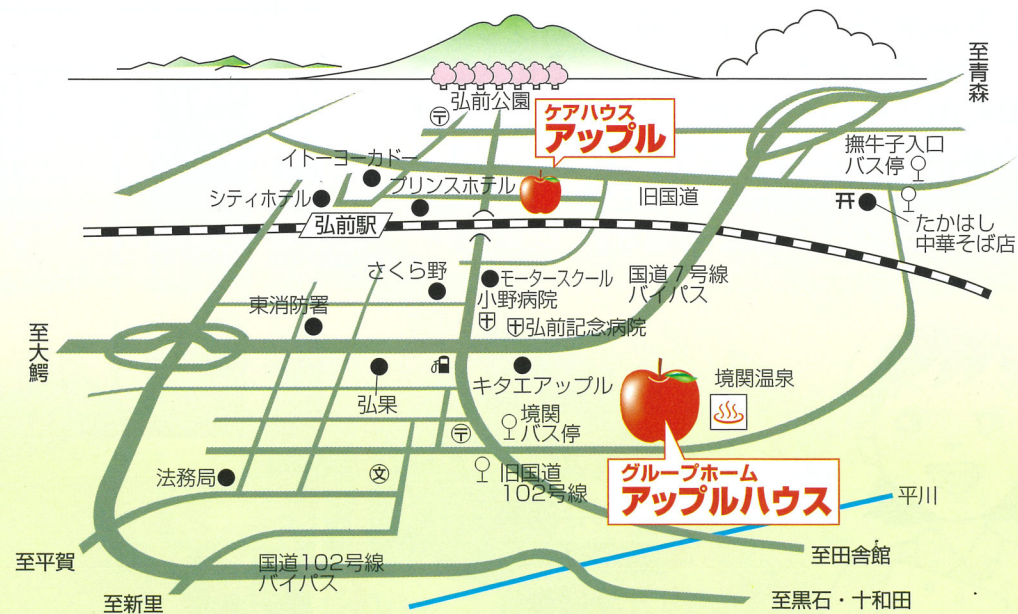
至青森

弘前公園

ケアハウス
アップル

イトーヨーカドー

撫牛子入口
バス停

シティホテル

プリンスホテル

旧国道

たかはし
中華そば店

弘前駅

さくら野

モータースクール

国道7号線
バイパス

小野病院

東消防署

弘前記念病院

至大鰐

キタエアップル

境関温泉

弘果

境関
バス停

旧国道
102号線

グループホーム
アップルハウス

法務局

平川

至平賀

至田舎館

国道102号線
バイパス

至新里

至黒石・十和田